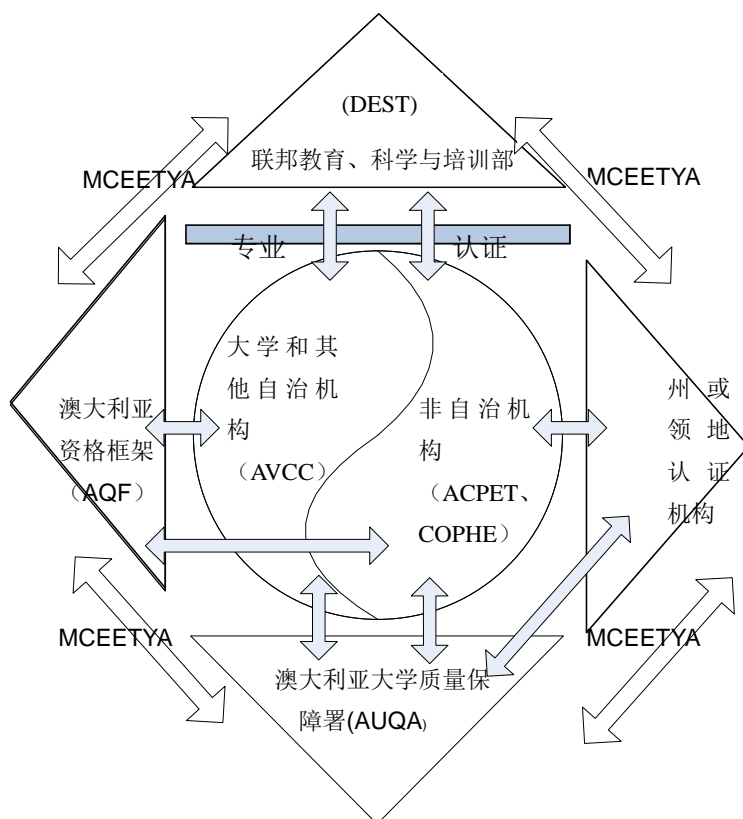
(DEST)
联邦教育、科学与培训部

MCEETYA

MCEETYA

专业

认证

大学和其他自治机构
（AVCC）

非自治机构
（ACPET、COPHE）

澳大利亚资格框架
（AQF）

州或领地认证机构

MCEETYA

MCEETYA

澳大利亚大学质量保障署(AUQA)